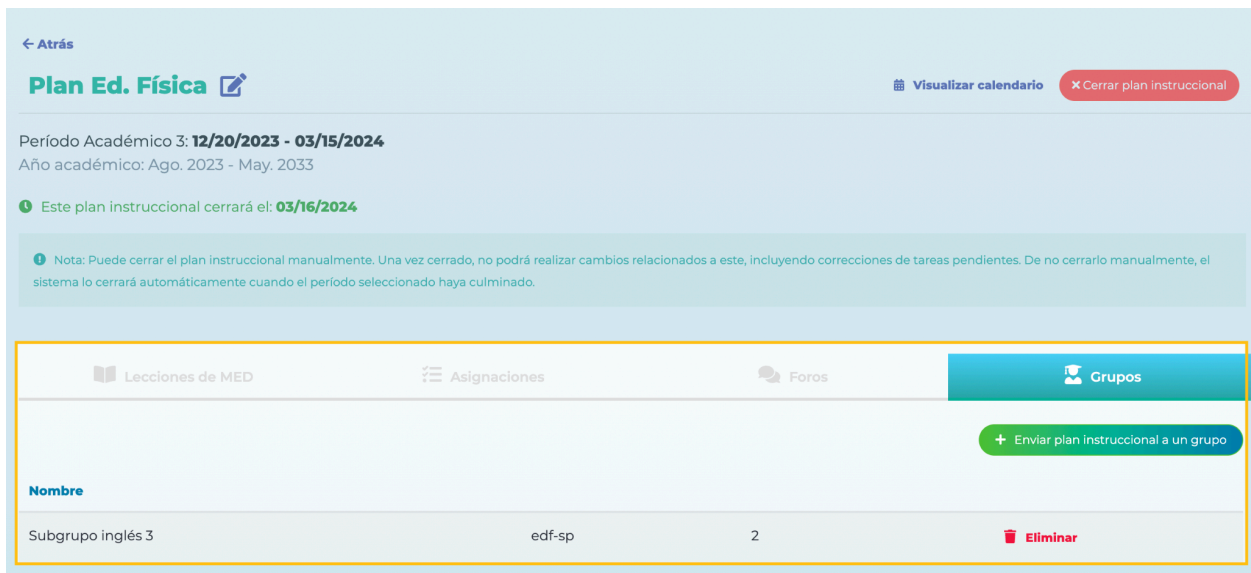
← Atrás

Plan Ed. Física

Visualizar calendario

× Cerrar plan instruccional

Período Académico 3: **12/20/2023 - 03/15/2024**
Año académico: Ago. 2023 - May. 2033

Este plan instruccional cerrará el: **03/16/2024**

Nota: Puede cerrar el plan instruccional manualmente. Una vez cerrado, no podrá realizar cambios relacionados a este, incluyendo correcciones de tareas pendientes. De no cerrarlo manualmente, el sistema lo cerrará automáticamente cuando el período seleccionado haya culminado.

Lecciones de MED | Asignaciones | Foros | Grupos

+ Enviar plan instruccional a un grupo

| Nombre | | | |
|---|---|---|---|
| Subgrupo inglés 3 | edf-sp | 2 | Eliminar |